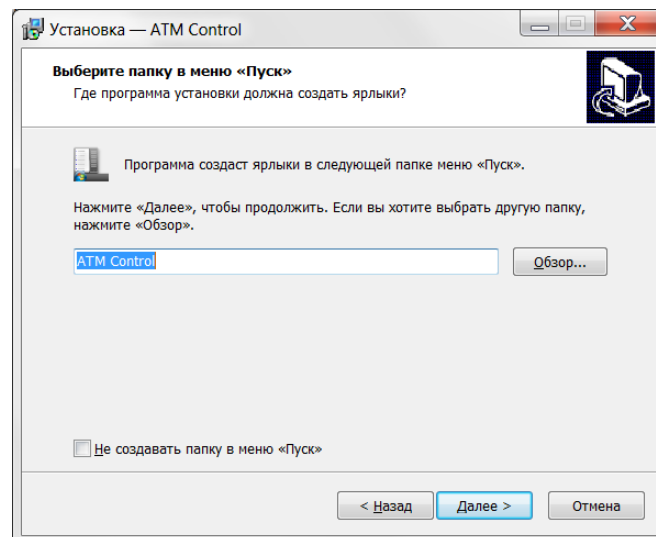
Установка — ATM Control

Выберите папку в меню «Пуск»
Где программа установки должна создать ярлыки?

Программа создаст ярлыки в следующей папке меню «Пуск».

Нажмите «Далее», чтобы продолжить. Если вы хотите выбрать другую папку, нажмите «Обзор».

ATM Control

Обзор...

Не создавать папку в меню «Пуск»

< Назад
Далее >
Отмена